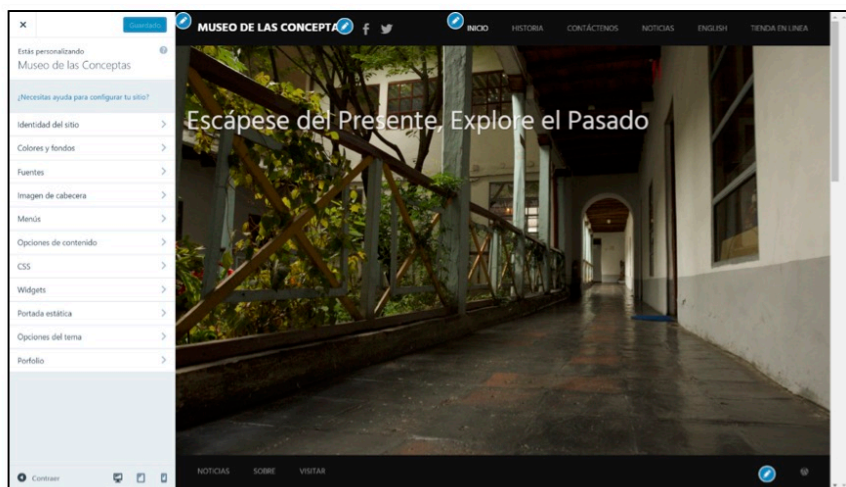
×
Guardado
Estás personalizando
Museo de las Conceptas
¿Necesitas ayuda para configurar tu sitio?
Identidad del sitio
Colores y fondos
Fuentes
Imagen de cabecera
Menús
Opciones de contenido
CSS
Widgets
Portada estática
Opciones del tema
Porfolio
Contraer

MUSEO DE LAS CONCEPTA
INICIO
HISTORIA
CONTÁCTENOS
NOTICIAS
ENGLISH
TIENDA EN LINEA

Escápese del Presente, Explore el Pasado

NOTICIAS
SOBRE
VISITAR